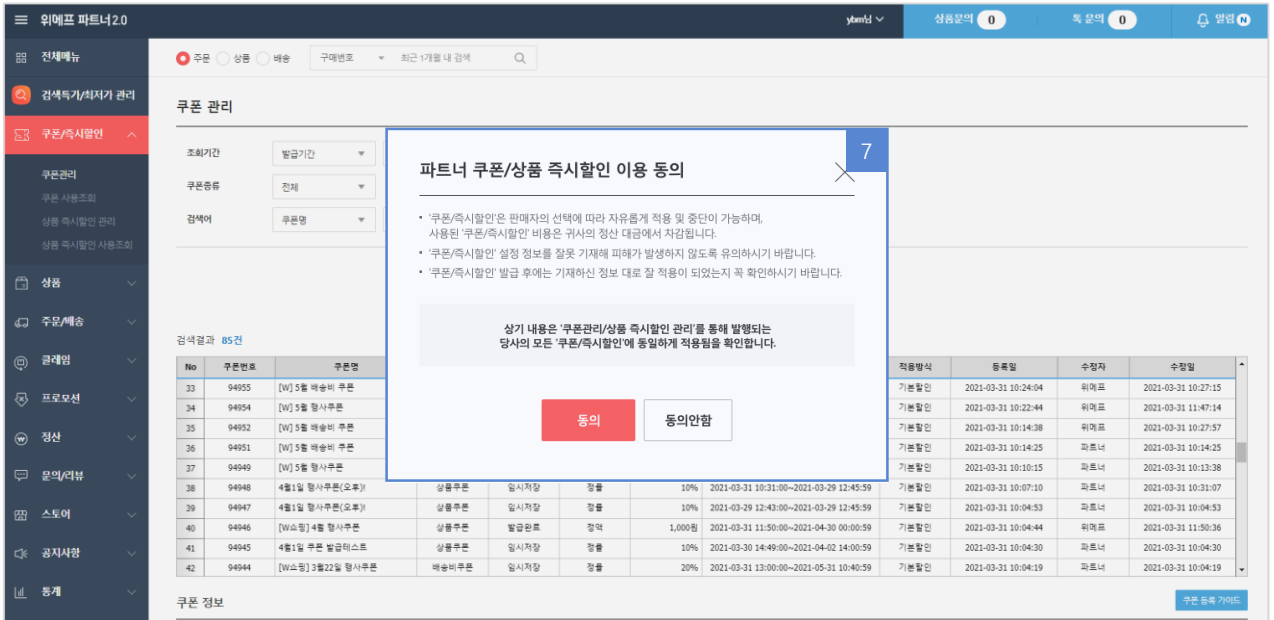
위메프 파트너2.0

ybm님

상품문의 0

톡 문의 0

알림 N

전체메뉴

검색특가/최저가 관리

쿠폰/즉시할인

쿠폰관리

쿠폰 사용조회

상품 즉시할인 관리

상품 즉시할인 사용조회

상품

주문/배송

클레임

프로모션

정산

문의/리뷰

스토어

공지사항

통계

주문 상품 배송 구매번호 최근 1개월 내 검색

쿠폰 관리

조회기간 발급기간

쿠폰종류 전체

검색어 쿠폰명

검색결과 85건

| No | 쿠폰번호 | 쿠폰명 | | | | | | 적용방식 | 등록일 | 수정자 | 수정일 |
|---|---|---|---|---|---|---|---|---|---|---|---|
| 33 | 94955 | [W] 5월 배송비 쿠폰 | | | | | | 기본할인 | 2021-03-31 10:24:04 | 위메프 | 2021-03-31 10:27:15 |
| 34 | 94954 | [W] 5월 행사쿠폰 | | | | | | 기본할인 | 2021-03-31 10:22:44 | 위메프 | 2021-03-31 11:47:14 |
| 35 | 94952 | [W] 5월 배송비 쿠폰 | | | | | | 기본할인 | 2021-03-31 10:14:38 | 위메프 | 2021-03-31 10:27:57 |
| 36 | 94951 | [W] 5월 배송비 쿠폰 | | | | | | 기본할인 | 2021-03-31 10:14:25 | 파트너 | 2021-03-31 10:14:25 |
| 37 | 94949 | [W] 5월 행사쿠폰 | | | | | | 기본할인 | 2021-03-31 10:10:15 | 파트너 | 2021-03-31 10:13:38 |
| 38 | 94948 | 4월1일 행사쿠폰(오후)! | 상품쿠폰 | 임시저장 | 정률 | 10% | 2021-03-31 10:31:00~2021-03-29 12:45:59 | 기본할인 | 2021-03-31 10:07:10 | 파트너 | 2021-03-31 10:31:07 |
| 39 | 94947 | 4월1일 행사쿠폰(오후)! | 상품쿠폰 | 임시저장 | 정률 | 10% | 2021-03-29 12:43:00~2021-03-29 12:45:59 | 기본할인 | 2021-03-31 10:04:53 | 파트너 | 2021-03-31 10:04:53 |
| 40 | 94946 | [W쇼핑] 4월 행사쿠폰 | 상품쿠폰 | 발급완료 | 정액 | 1,000원 | 2021-03-31 11:50:00~2021-04-30 00:00:59 | 기본할인 | 2021-03-31 10:04:44 | 위메프 | 2021-03-31 11:50:36 |
| 41 | 94945 | 4월1일 쿠폰 발급테스트 | 상품쿠폰 | 임시저장 | 정률 | 10% | 2021-03-30 14:49:00~2021-04-02 14:00:59 | 기본할인 | 2021-03-31 10:04:30 | 파트너 | 2021-03-31 10:04:30 |
| 42 | 94944 | [W쇼핑] 3월22일 행사쿠폰 | 배송비쿠폰 | 임시저장 | 정률 | 20% | 2021-03-31 13:00:00~2021-05-31 10:40:59 | 기본할인 | 2021-03-31 10:04:19 | 파트너 | 2021-03-31 10:04:19 |

쿠폰 정보

쿠폰 등록 가이드

7

파트너 쿠폰/상품 즉시할인 이용 동의

• '쿠폰/즉시할인'은 판매자의 선택에 따라 자유롭게 적용 및 중단이 가능하며, 사용된 '쿠폰/즉시할인' 비용은 귀사의 정산 대금에서 차감됩니다.
• '쿠폰/즉시할인' 설정 정보를 잘못 기재해 피해가 발생하지 않도록 유의하시기 바랍니다.
• '쿠폰/즉시할인' 발급 후에는 기재하신 정보 대로 잘 적용이 되었는지 꼭 확인하시기 바랍니다.

상기 내용은 '쿠폰관리/상품 즉시할인 관리'를 통해 발행되는 당사의 모든 '쿠폰/즉시할인'에 동일하게 적용됨을 확인합니다.

동의

동의안함